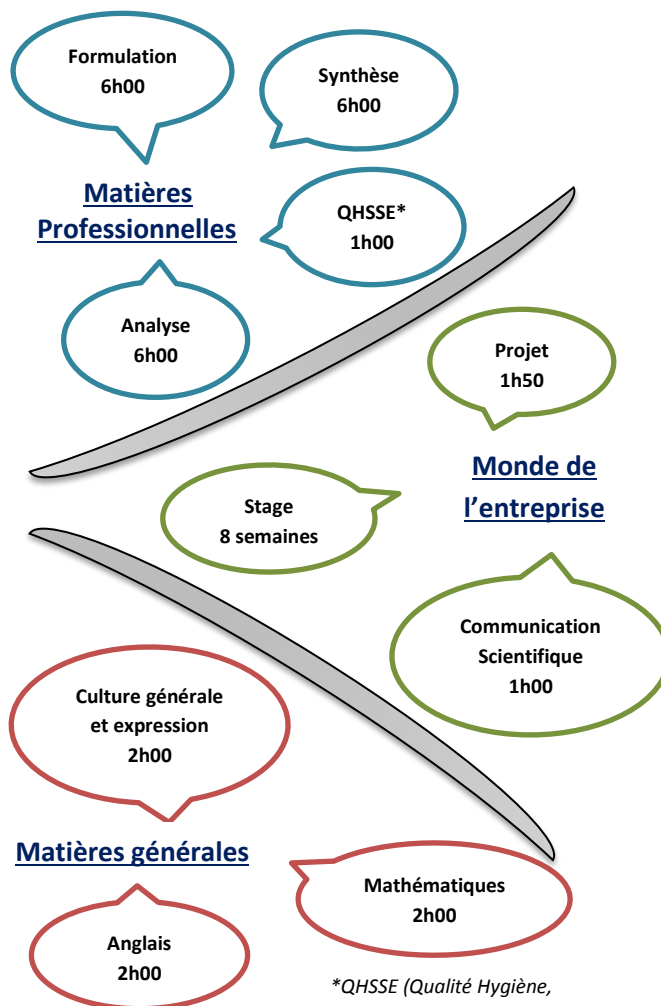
Formulation
6h00

Synthèse
6h00

Matières Professionnelles

QHSSE*
1h00

Analyse
6h00

Projet
1h50

Monde de l'entreprise

Stage
8 semaines

Communication Scientifique
1h00

Culture générale et expression
2h00

Matières générales

Mathématiques
2h00

Anglais
2h00

*QHSSE (Qualité Hygiène,